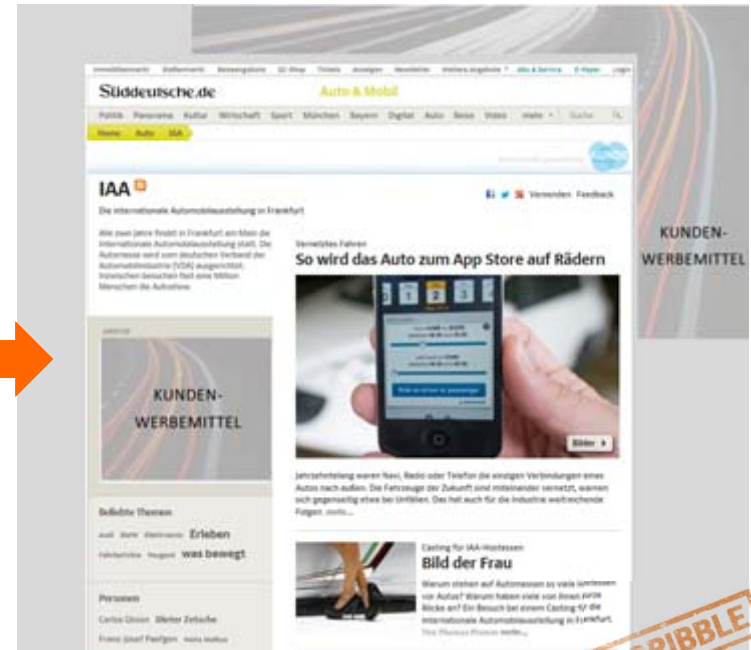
Immobilienmarkt Stellenmarkt Reiseangebote SZ-Shop Tickets Anzeigen Newsletter Weitere Angebote Abo & Service E-Paper Login

Süddeutsche.de Auto & Mobil

Politik Panorama Kultur Wirtschaft Sport München Bayern Digital Auto Reise Video mehr Suche

Home Auto IAA

IAA

Die internationale Automobilausstellung in Frankfurt

Alle zwei Jahre findet in Frankfurt am Main die Internationale Automobilausstellung statt. Die Automesse wird vom deutschen Verband der Automobilindustrie (VDA) ausgerichtet. Inzwischen besuchen fast eine Million Menschen die Autoshow.

Verwenden Feedback

Vernetztes Fahren

So wird das Auto zum App Store auf Rädern

Bilder

Jahrzehntelang waren Navi, Radio oder Telefon die einzigen Verbindungen eines Autos nach außen. Die Fahrzeuge der Zukunft sind miteinander vernetzt, warnen sich gegenseitig etwa bei Unfällen. Das hat auch für die Industrie weitreichende Folgen. mehr...

Anzeige

KUNDEN-WERBEMITTEL

Beliebte Themen

Audi BMW Elektroauto Erleben Fahrberichte Peugeot was bewegt

Personen

Carlos Ghosn Dieter Zetsche

Franz Josef Paefgen Matthias Wissmann

Casting für IAA-Hostessen

Bild der Frau

Warum stehen auf Automessen so viele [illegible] vor Autos? Warum haben viele von ihnen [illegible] Blicke an? Ein Besuch bei einem Casting für die Internationale Automobilausstellung in Frankfurt. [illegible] mehr...

KUNDEN-WERBEMITTEL

SCRIBBLE